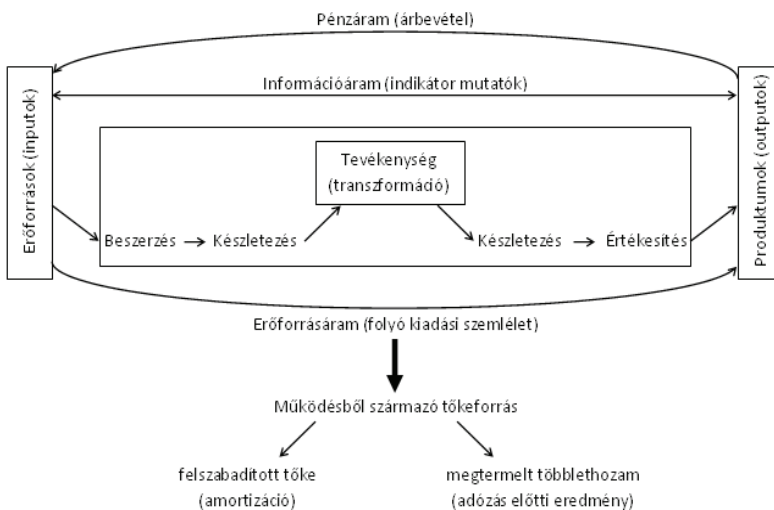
Pénzáram (árbevétel)

Információáram (indikátor mutatók)

Erőforrások (inputok)

Tevékenység (transzformáció)

Beszerzés → Készletezés

Készletezés → Értékesítés

Produktumok (outputok)

Erőforrásáram (folyó kiadási szemlélet)

Működésből származó tőkeforrás

felszabadított tőke (amortizáció)

megtermelt többlethozam (adózás előtti eredmény)